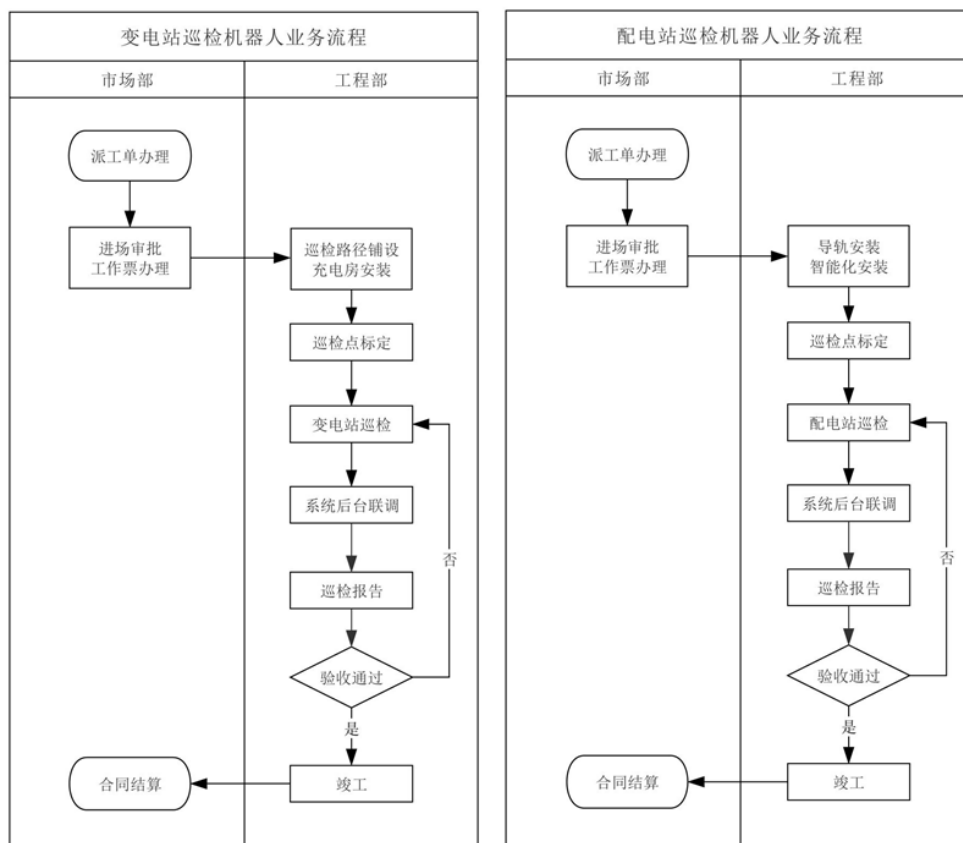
变电站巡检机器人业务流程

市场部

工程部

派工单办理

进场审批
工作票办理

巡检路径铺设
充电房安装

巡检点标定

变电站巡检

系统后台联调

巡检报告

验收通过

否

是

竣工

合同结算

配电站巡检机器人业务流程

市场部

工程部

派工单办理

进场审批
工作票办理

导轨安装
智能化安装

巡检点标定

配电站巡检

系统后台联调

巡检报告

验收通过

否

是

竣工

合同结算